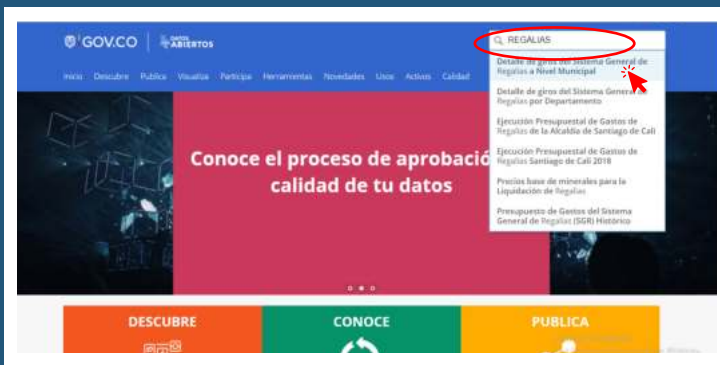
GOV.CO | DATOS ABIERTOS

REGALIAS

Inicio Descubre Publica Visualiza Participa Herramientas Novedades Usos Activos Calidad

Detalle de giros del Sistema General de Regalías a Nivel Municipal

Detalle de giros del Sistema General de Regalías por Departamento

Ejecución Presupuestal de Gastos de Regalías de la Alcaldía de Santiago de Cali

Ejecución Presupuestal de Gastos de Regalías Santiago de Cali 2018

Precios base de minerales para la Liquidación de Regalías

Presupuesto de Gastos del Sistema General de Regalías (SGR) Histórico

Conoce el proceso de aprobació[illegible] calidad de tu datos

DESCUBRE

CONOCE

PUBLICA